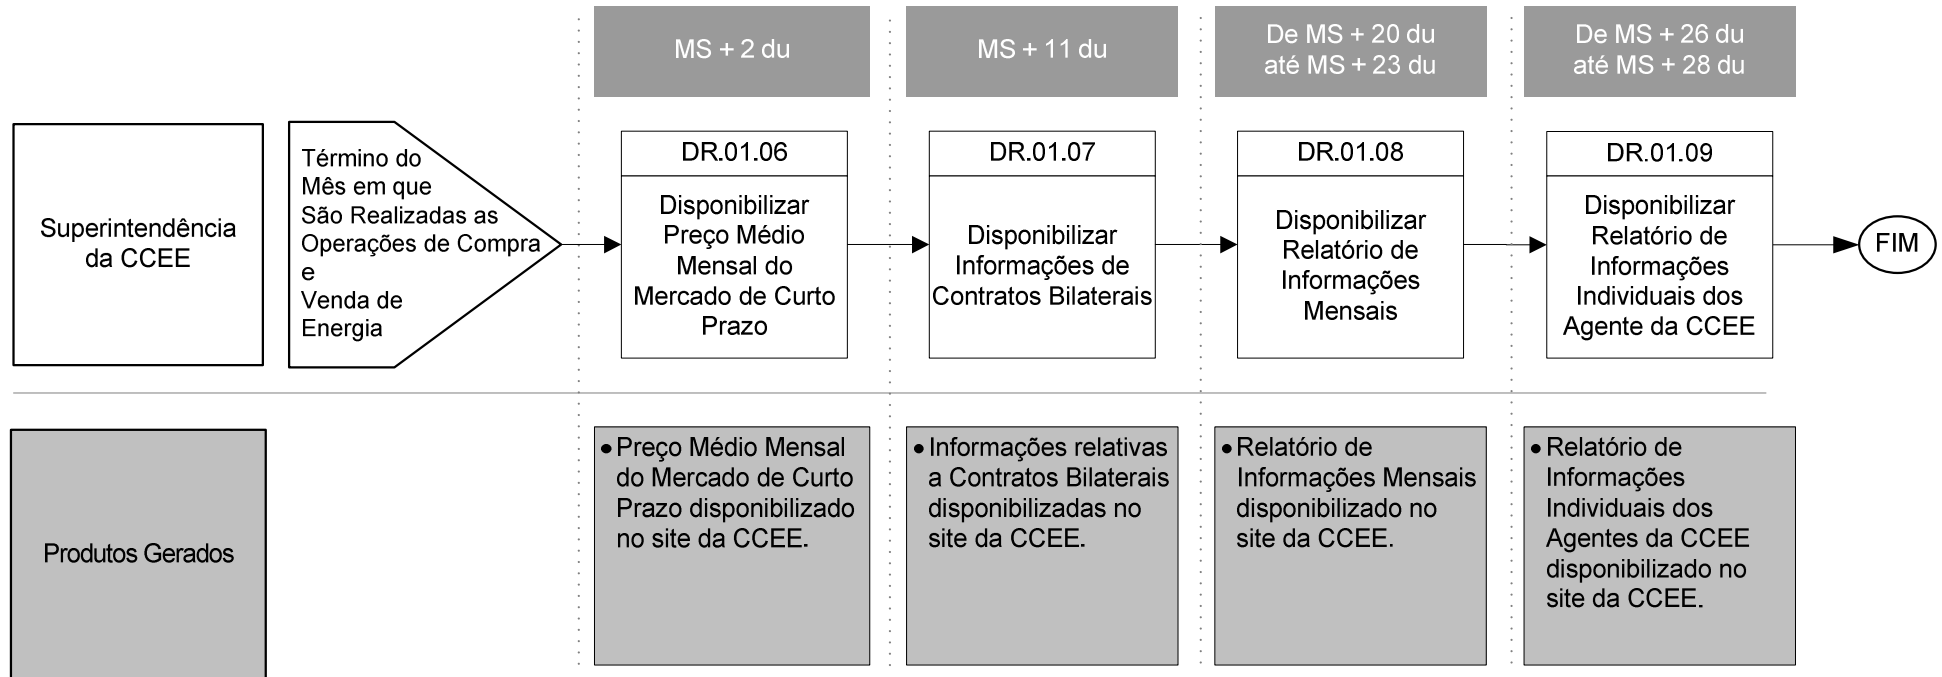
MS + 2 du

MS + 11 du

De MS + 20 du até MS + 23 du

De MS + 26 du até MS + 28 du

Superintendência da CCEE

Término do Mês em que São Realizadas as Operações de Compra e Venda de Energia

DR.01.06

Disponibilizar Preço Médio Mensal do Mercado de Curto Prazo

DR.01.07

Disponibilizar Informações de Contratos Bilaterais

DR.01.08

Disponibilizar Relatório de Informações Mensais

DR.01.09

Disponibilizar Relatório de Informações Individuais dos Agente da CCEE

FIM

Produtos Gerados

• Preço Médio Mensal do Mercado de Curto Prazo disponibilizado no site da CCEE.

• Informações relativas a Contratos Bilaterais disponibilizadas no site da CCEE.

• Relatório de Informações Mensais disponibilizado no site da CCEE.

• Relatório de Informações Individuais dos Agentes da CCEE disponibilizado no site da CCEE.